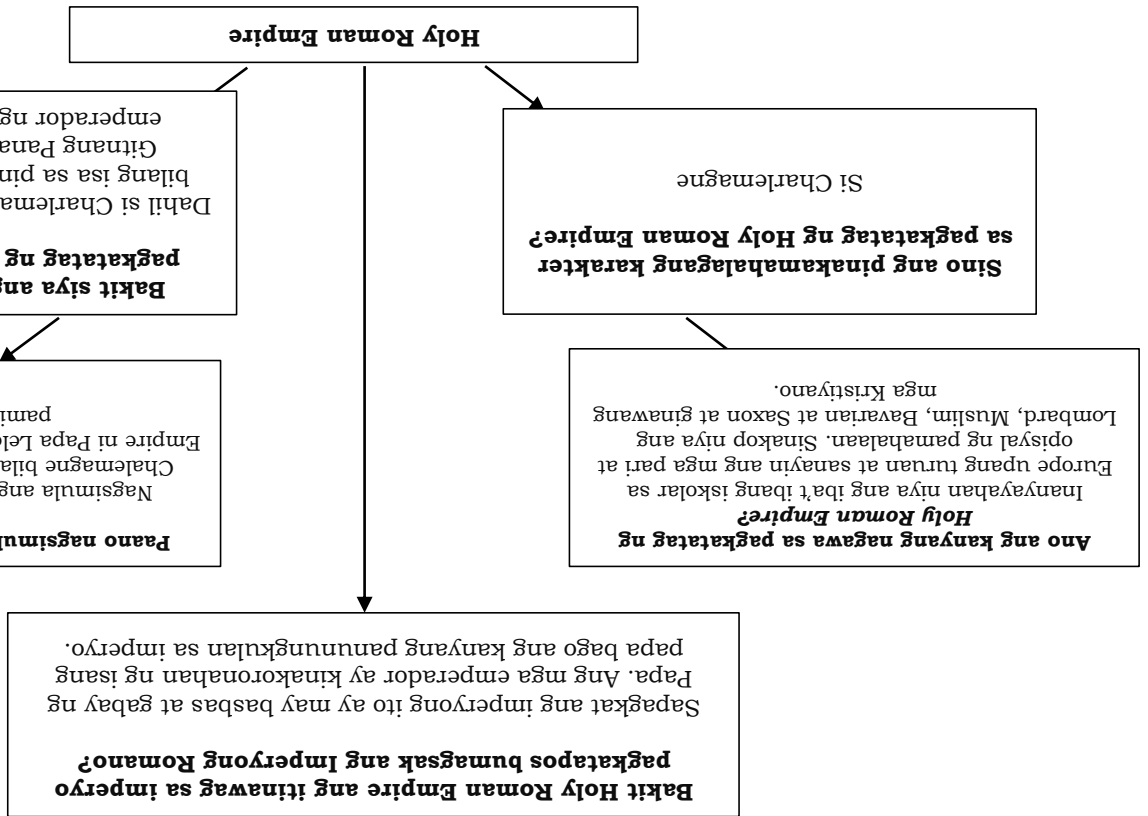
Holy Roman Empire

Sino ang pinakamahalagang karakter sa pagkatatag ng Holy Roman Empire?

Si Charlemagne

Bakit siya ang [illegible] pagkatatag ng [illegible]

Dahil si Charlema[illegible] bilang isa sa pin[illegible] Gitnang Pana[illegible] emperador ng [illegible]

Ano ang kanyang nagawa sa pagkatatag ng Holy Roman Empire?

Inanyayahan niya ang ibá't ibang iskolar sa Europe upang turuan at sanayin ang mga pari at opisyal ng pamahalaan. Sinakop niya ang Lombard, Muslim, Bavarian at Saxon at ginawang mga Kristiyano.

Paano nagsimul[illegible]

Nagsimula ang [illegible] Chalemagne bila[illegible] Empire ni Papa Le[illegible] pami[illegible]

Bakit Holy Roman Empire ang itinawag sa imperyo pagkatapos bumagsak ang Imperyong Romano?

Sapagkat ang imperyong ito ay may basbas at gabay ng Papa. Ang mga emperador ay kinakoronahan ng isang papa bago ang kanyang pamumuno sa imperyo.